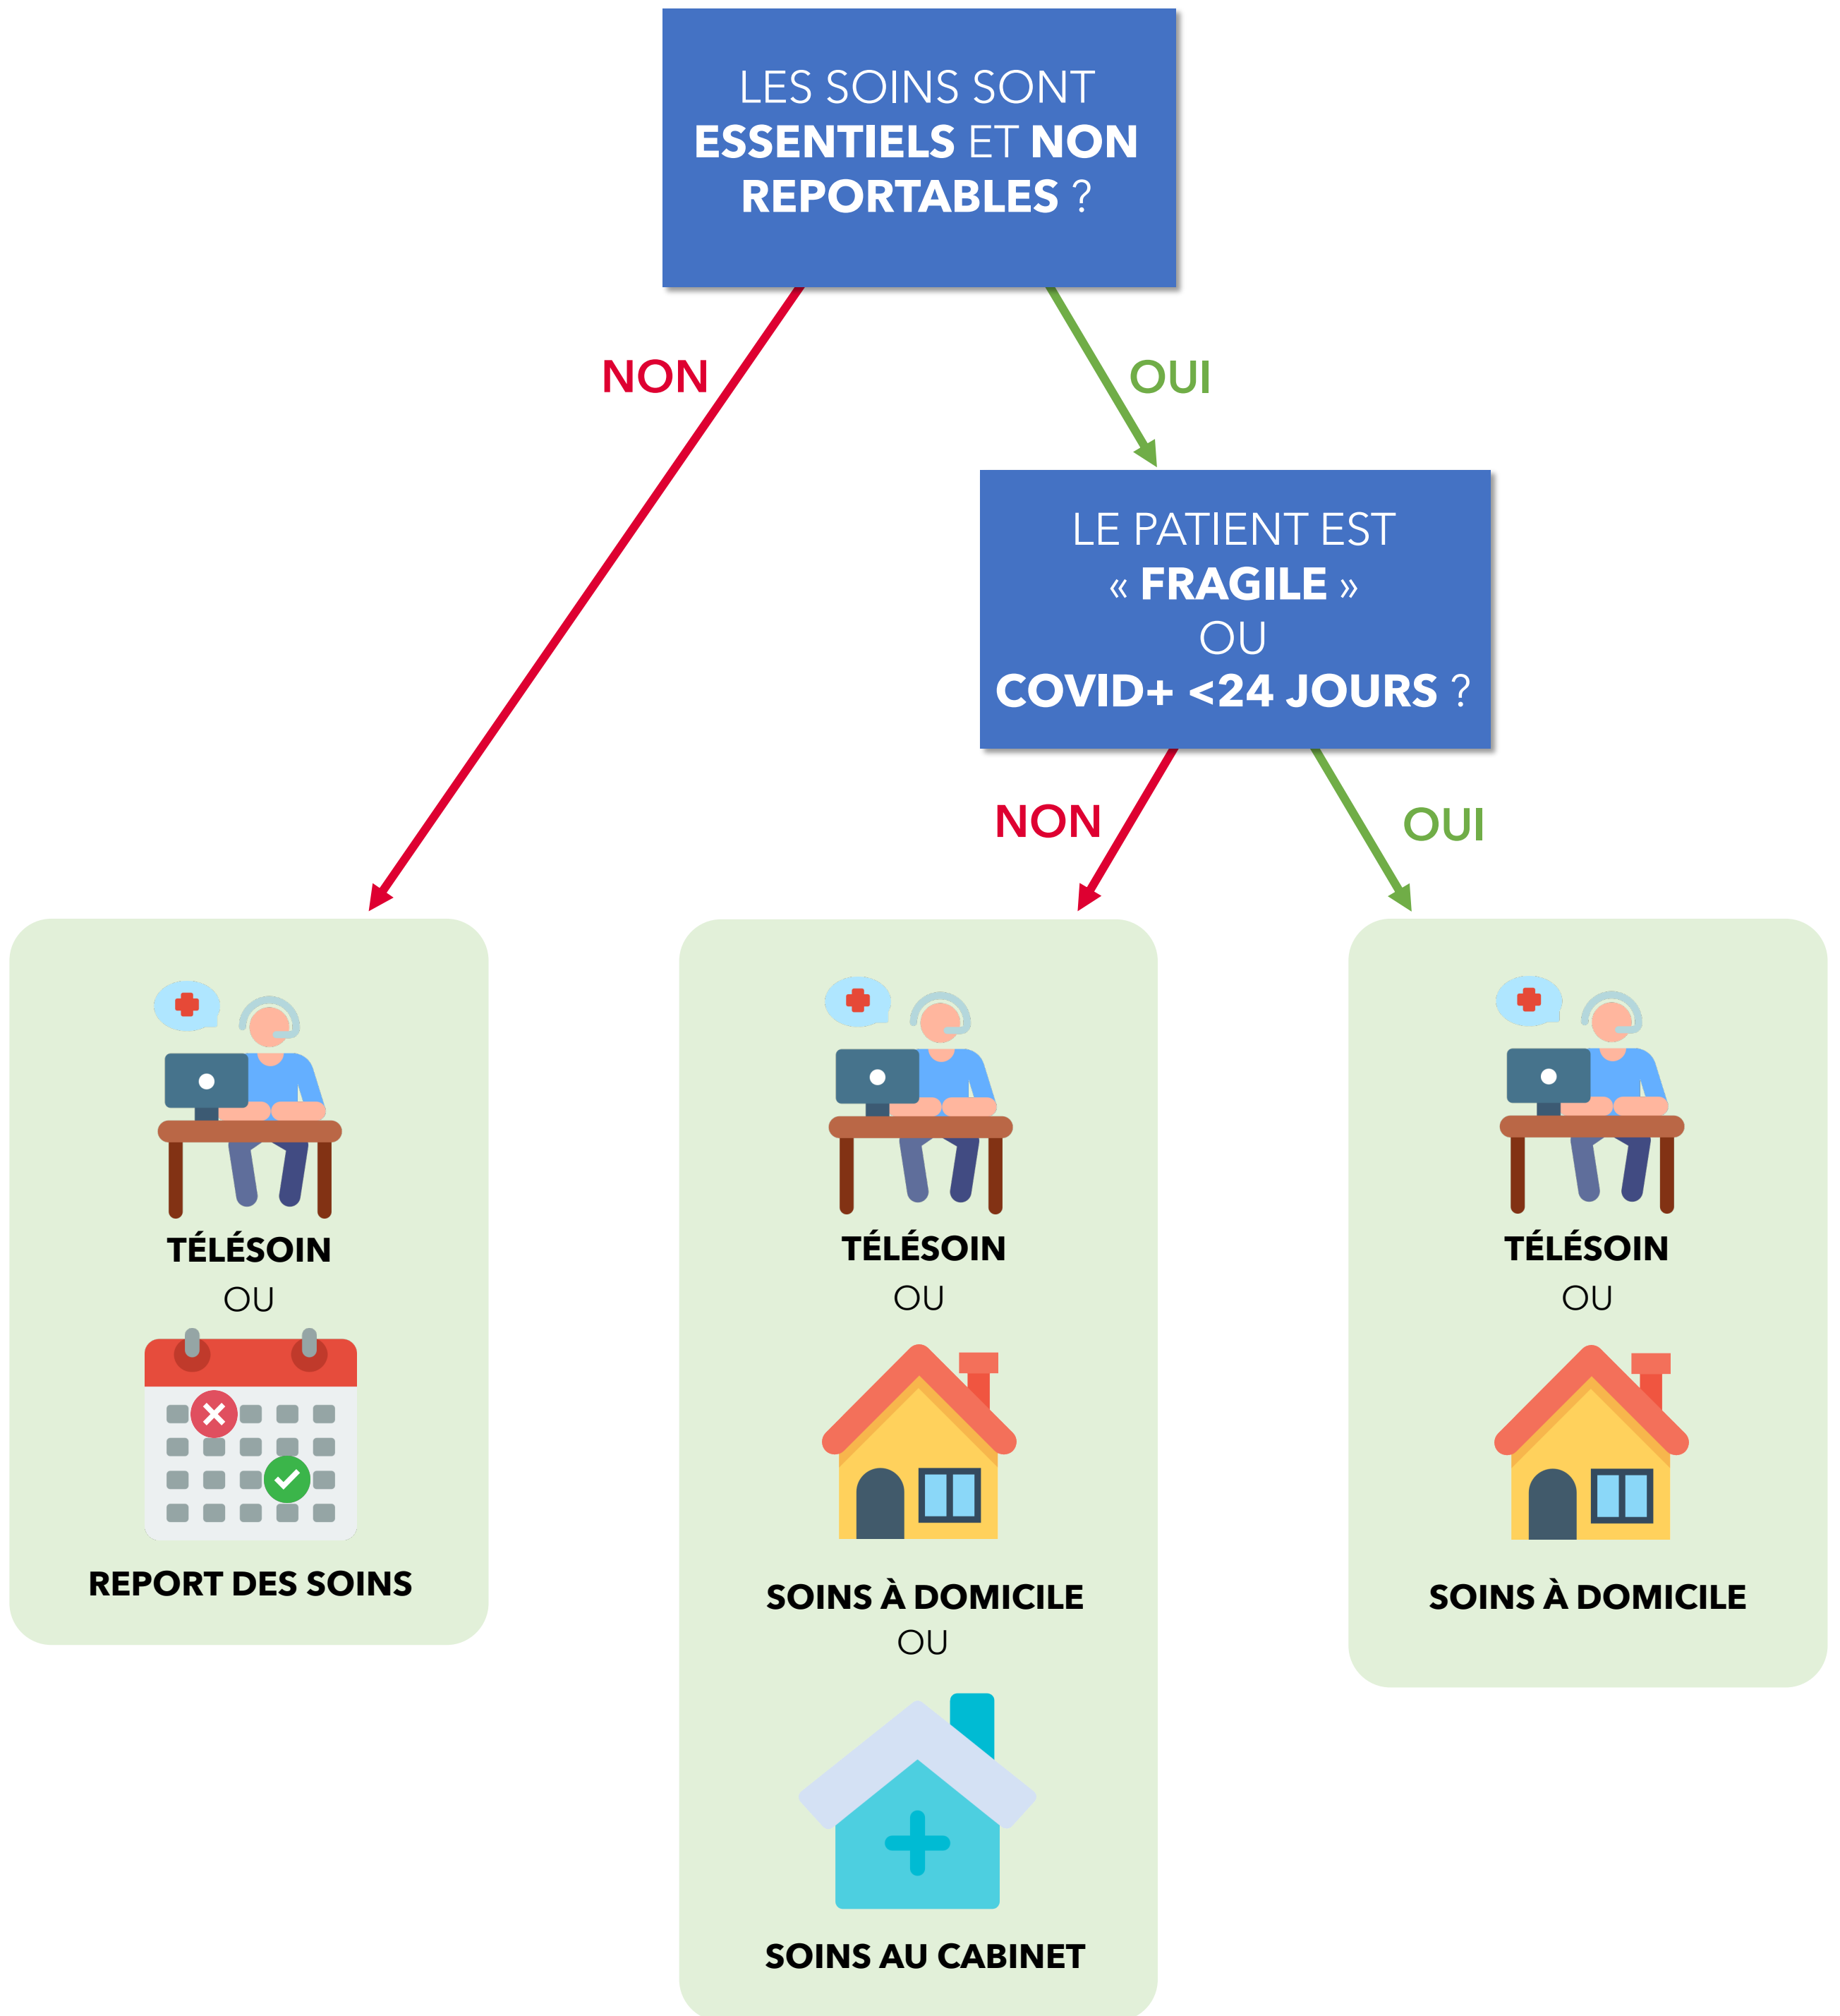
LES SOINS SONT ESSENTIELS ET NON REPORTABLES ?

NON

OUI

LE PATIENT EST « FRAGILE » OU COVID+ <24 JOURS ?

NON

OUI

TÉLÉSOIN
OU
REPORT DES SOINS

TÉLÉSOIN
OU
SOINS À DOMICILE
OU
SOINS AU CABINET

TÉLÉSOIN
OU
SOINS À DOMICILE